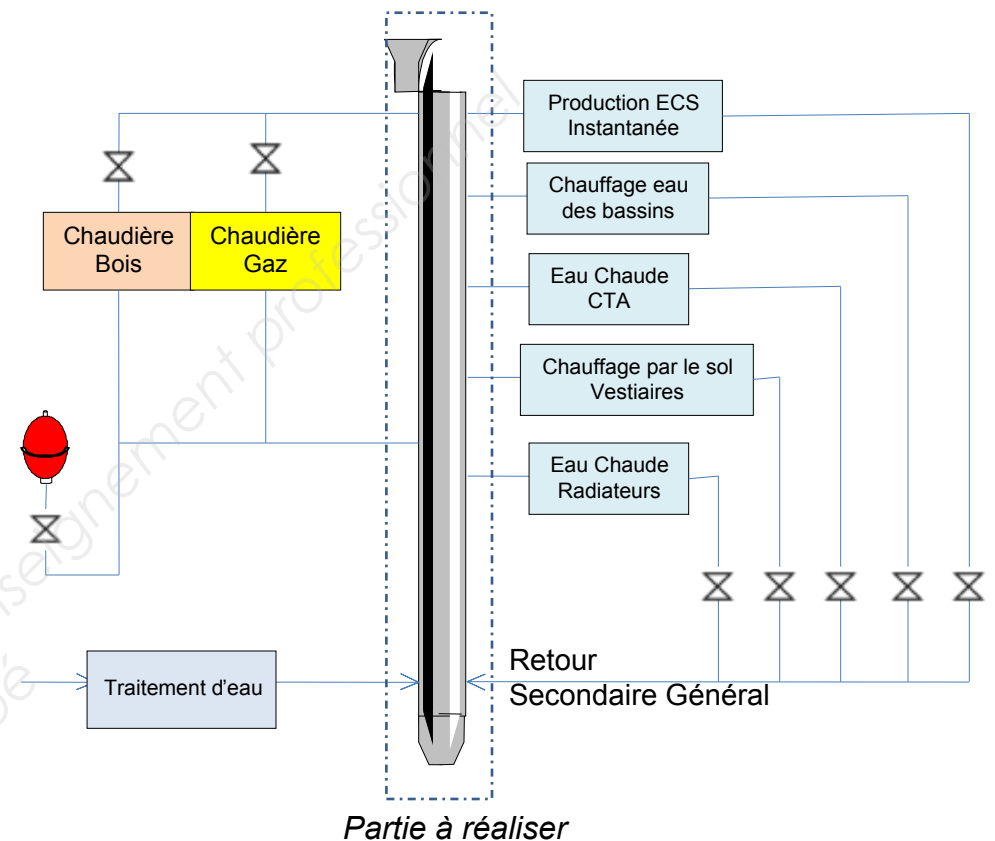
Chaudière Bois

Chaudière Gaz

Production ECS Instantanée

Chauffage eau des bassins

Eau Chaude CTA

Chauffage par le sol Vestiaires

Eau Chaude Radiateurs

Traitement d'eau

Retour Secondaire Général

Partie à réaliser

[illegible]seignement professionnel